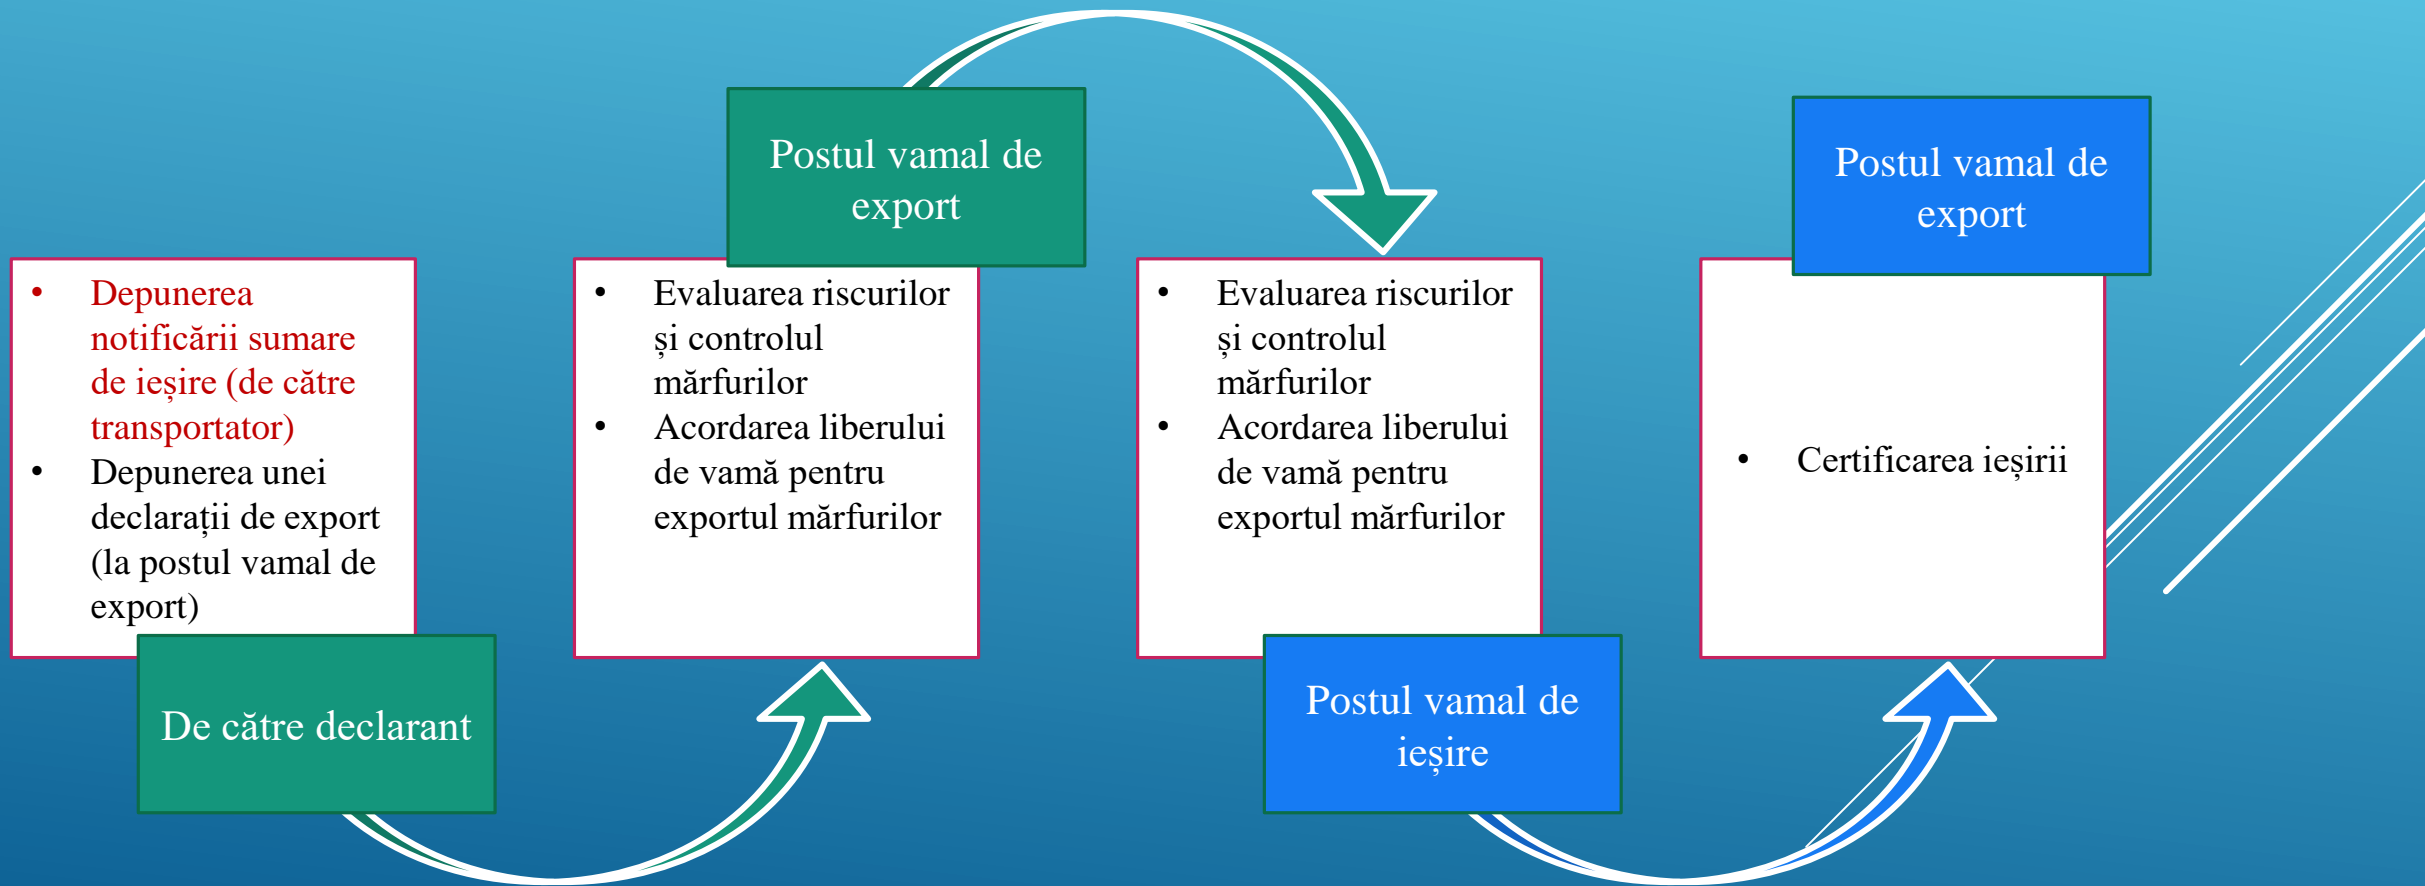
- Depunerea notificării sumare de ieșire (de către transportator)
- Depunerea unei declarații de export (la postul vamal de export)

De către declarant

Postul vamal de export

- Evaluarea riscurilor și controlul mărfurilor
- Acordarea liberului de vamă pentru exportul mărfurilor

- Evaluarea riscurilor și controlul mărfurilor
- Acordarea liberului de vamă pentru exportul mărfurilor

Postul vamal de ieșire

Postul vamal de export

- Certificarea ieșirii